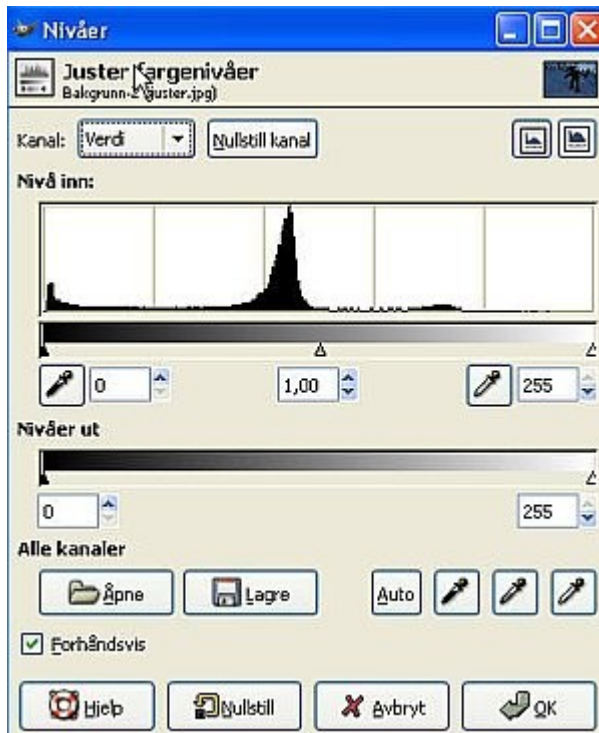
Nivåer

Juster fargenivåer
Bakgrunn-2 (juster.jpg)

Kanal: Verdi

Nullstill kanal

Nivå inn:

0

1,00

255

Nivåer ut

0

255

Alle kanaler

Åpne

Lagre

Auto

Forhåndsvis

Hjelp

Nullstill

Avbryt

OK